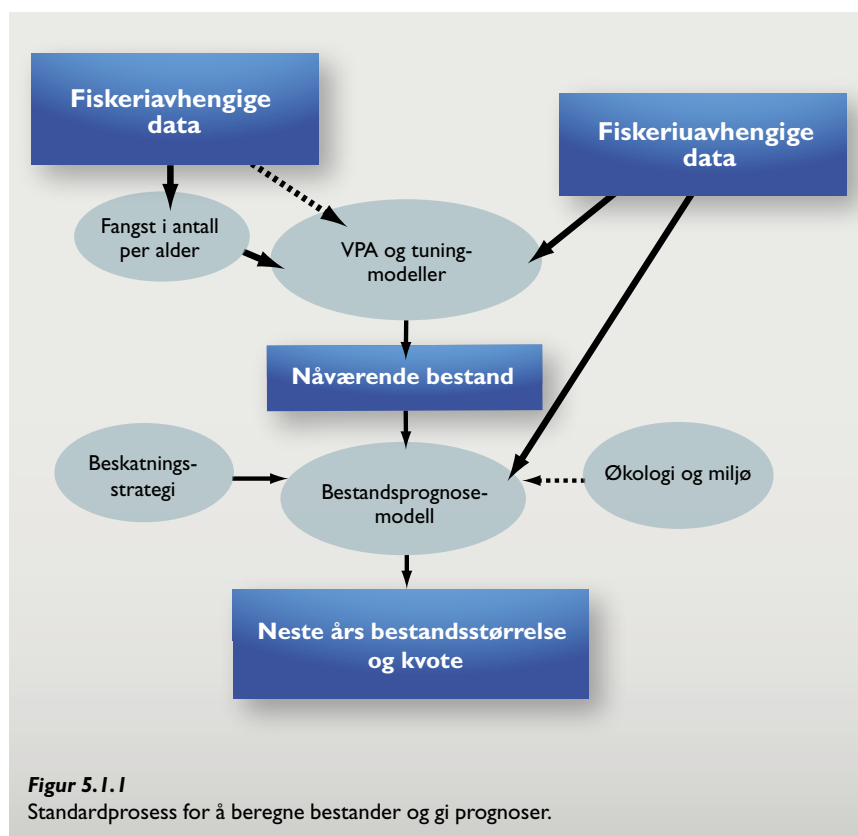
Fiskeriavhengige data

Fiskeriuavhengige data

Fangst i antall per alder

VPA og tuningmodeller

Nåværende bestand

Beskatningsstrategi

Bestandsprognosemodell

Økologi og miljø

Neste års bestandsstørrelse og kvote

Figur 5.1.1
Standardprosess for å beregne bestander og gi prognoser.